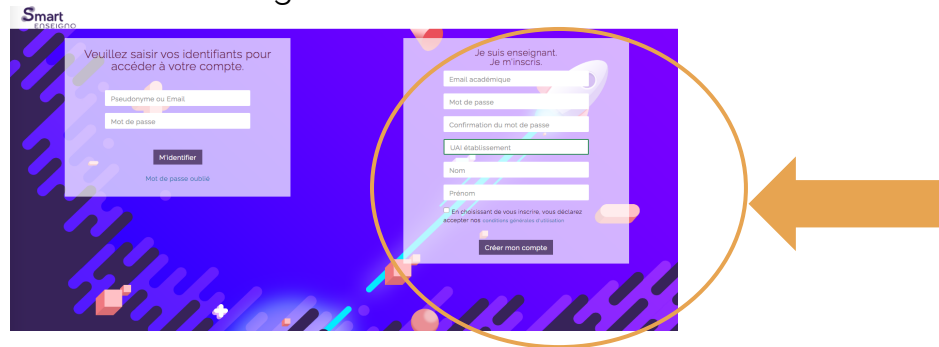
Smart
ENSEIGNO

Veuillez saisir vos identifiants pour accéder à votre compte.

Pseudonyme ou Email

Mot de passe

M'identifier

Mot de passe oublié

Je suis enseignant.
Je m'inscris.

Email académique

Mot de passe

Confirmation du mot de passe

UAI établissement

Nom

Prénom

En choisissant de vous inscrire, vous déclarez accepter nos conditions générales d'utilisation

Créer mon compte